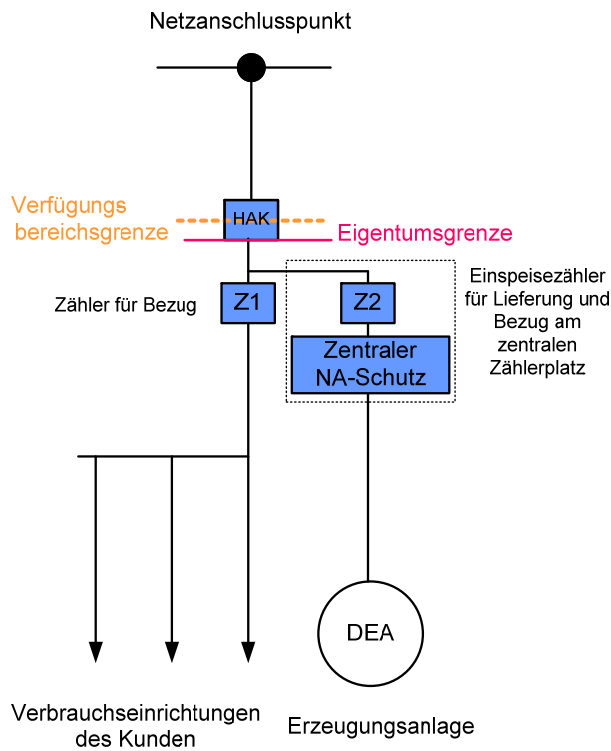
Netzanschlusspunkt

Verfügungs bereichsgrenze

HAK

Eigentumsgrenze

Zähler für Bezug

Z1

Z2

Einspeisezähler für Lieferung und Bezug am zentralen Zählerplatz

Zentraler NA-Schutz

DEA

Verbrauchseinrichtungen des Kunden

Erzeugungsanlage